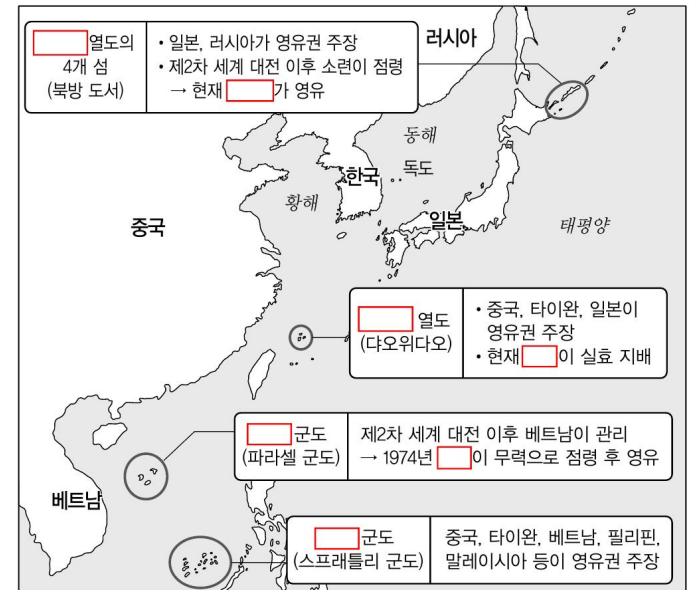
[ ]열도의 4개 섬 (북방 도서)

• 일본, 러시아가 영유권 주장
• 제2차 세계 대전 이후 소련이 점령 → 현재 [ ]가 영유

러시아

동해

독도

한국

황해

중국

일본

태평양

[ ]열도 (댜오위다오)

• 중국, 타이완, 일본이 영유권 주장
• 현재 [ ]이 실효 지배

[ ]군도 (파라셀 군도)

제2차 세계 대전 이후 베트남이 관리 → 1974년 [ ]이 무력으로 점령 후 영유

베트남

[ ]군도 (스프래틀리 군도)

중국, 타이완, 베트남, 필리핀, 말레이시아 등이 영유권 주장